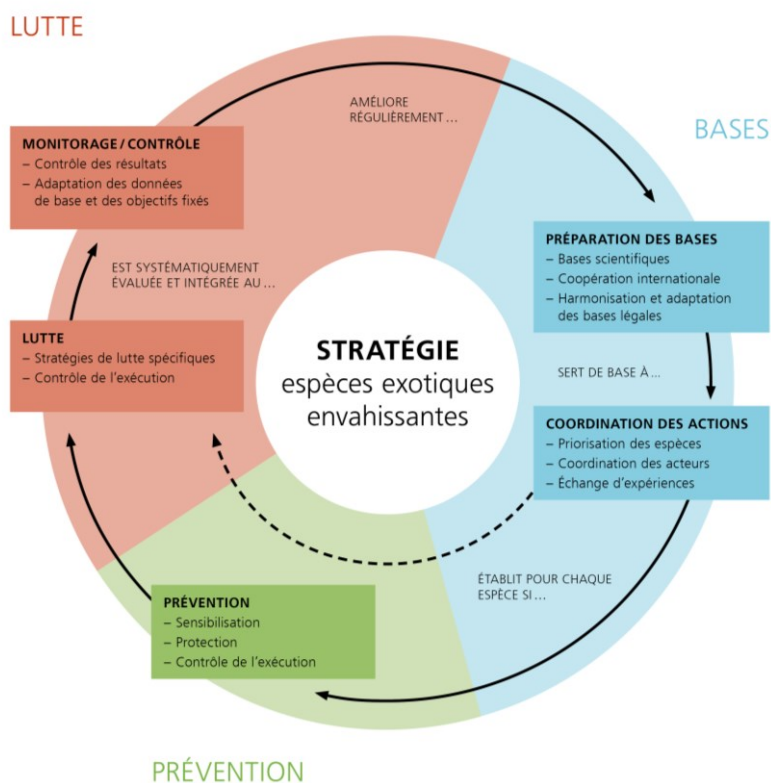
LUTTE

BASES

AMÉLIORE RÉGULIÈREMENT ...

MONITORAGE / CONTRÔLE
– Contrôle des résultats
– Adaptation des données de base et des objectifs fixés

EST SYSTÉMATIQUEMENT ÉVALUÉE ET INTÉGRÉE AU ...

PRÉPARATION DES BASES
– Bases scientifiques
– Coopération internationale
– Harmonisation et adaptation des bases légales

LUTTE
– Stratégies de lutte spécifiques
– Contrôle de l'exécution

STRATÉGIE
espèces exotiques envahissantes

SERT DE BASE À ...

COORDINATION DES ACTIONS
– Priorisation des espèces
– Coordination des acteurs
– Échange d'expériences

ÉTABLIT POUR CHAQUE ESPÈCE SI ...

PRÉVENTION
– Sensibilisation
– Protection
– Contrôle de l'exécution

PRÉVENTION